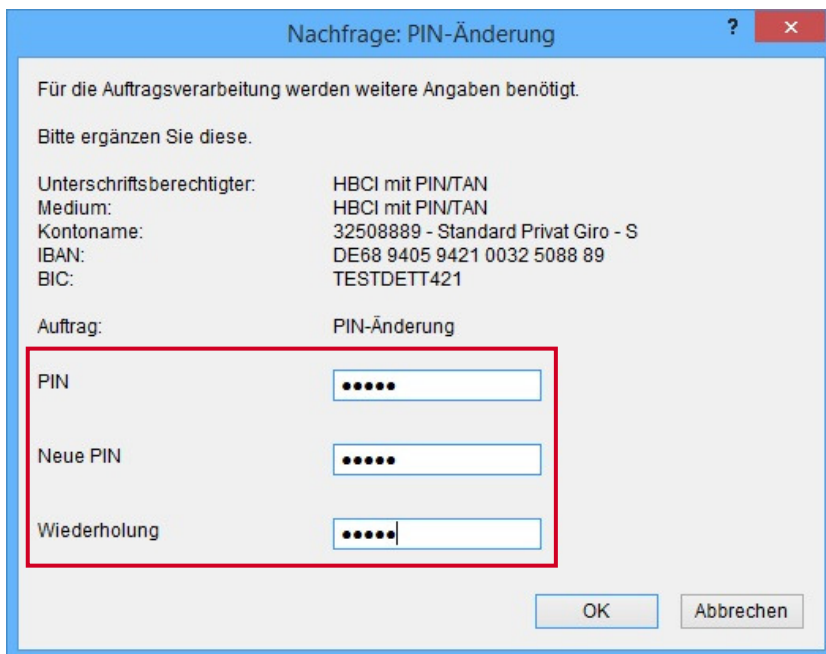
Nachfrage: PIN-Änderung

?

×

Für die Auftragsverarbeitung werden weitere Angaben benötigt.

Bitte ergänzen Sie diese.

Unterschriftsberechtigter: HBCI mit PIN/TAN
Medium: HBCI mit PIN/TAN
Kontoname: 32508889 - Standard Privat Giro - S
IBAN: DE68 9405 9421 0032 5088 89
BIC: TESTDETT421

Auftrag: PIN-Änderung

PIN •••••

Neue PIN •••••

Wiederholung •••••

OK

Abbrechen